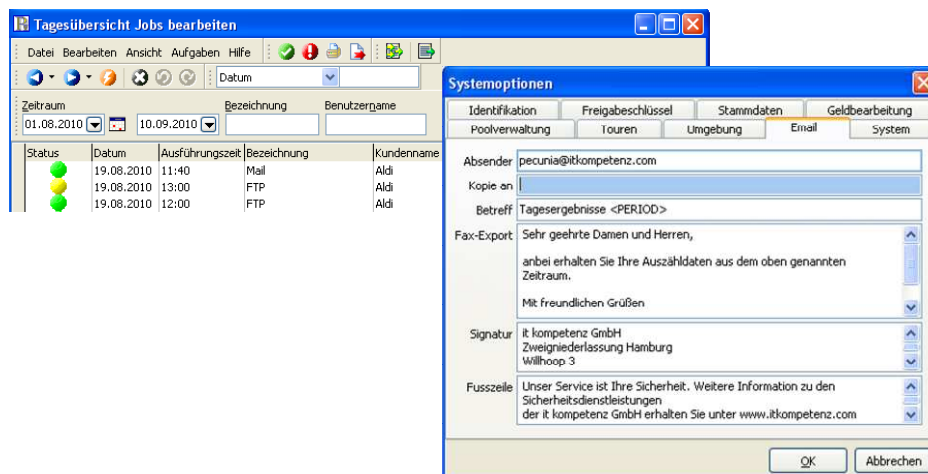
Tagesübersicht Jobs bearbeiten

Datei Bearbeiten Ansicht Aufgaben Hilfe

Datum

Zeitraum
01.08.2010 10.09.2010

Bezeichnung

Benutzername

| Status | Datum | Ausführungszeit | Bezeichnung | Kundenname |
|---|---|---|---|---|
| | 19.08.2010 | 11:40 | Mail | Aldi |
| | 19.08.2010 | 13:00 | FTP | Aldi |
| | 19.08.2010 | 12:00 | FTP | Aldi |

Systemoptionen

Identifikation | Freigabeschlüssel | Stammdaten | Geldbearbeitung
Poolverwaltung | Touren | Umgebung | Email | System

Absender pecunia@itkompetenz.com

Kopie an

Betreff Tagesergebnisse <PERIOD>

Fax-Export Sehr geehrte Damen und Herren,

anbei erhalten Sie Ihre Auszähldaten aus dem oben genannten Zeitraum.

Mit freundlichen Grüßen

Signatur it kompetenz GmbH
Zweigniederlassung Hamburg
Willhoop 3

Fusszeile Unser Service ist Ihre Sicherheit. Weitere Information zu den Sicherheitsdienstleistungen
der it kompetenz GmbH erhalten Sie unter www.itkompetenz.com

OK Abbrechen